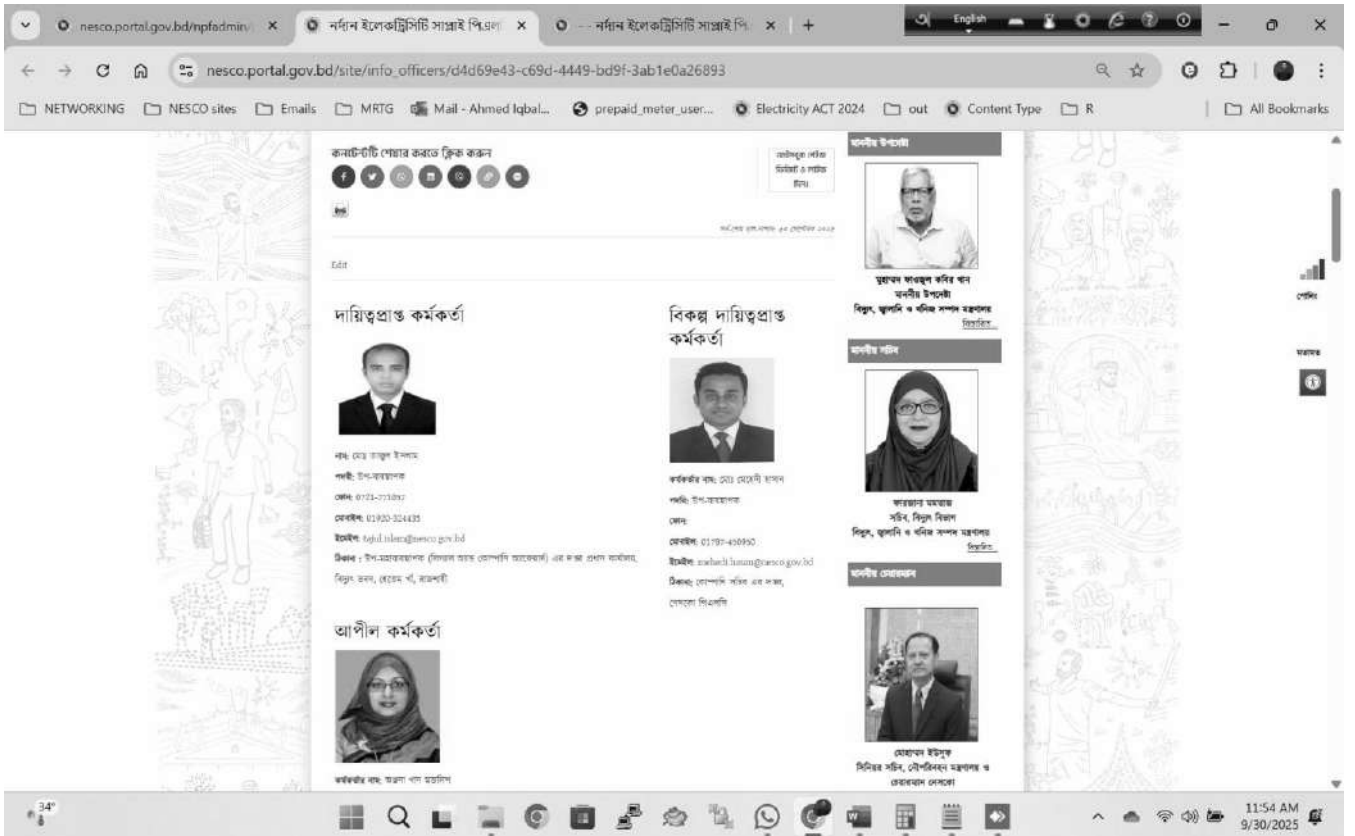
nesco.portal.gov.bd/npfadmin/ ×
নর্দান ইলেকট্রিসিটি সাপ্লাই পিএল ×
- - নর্দান ইলেকট্রিসিটি সাপ্লাই পি ×
+
English

nesco.portal.gov.bd/site/info_officers/d4d69e43-c69d-4449-bd9f-3ab1e0a26893

NETWORKING NESCO sites Emails MRTG Mail - Ahmed Iqbal... prepaid_meter_user... Electricity ACT 2024 out Content Type R All Bookmarks

কনটেন্টটি শেয়ার করতে ক্লিক করুন

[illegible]

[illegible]

Edit

দায়িত্বপ্রাপ্ত কর্মকর্তা

নাম: মোঃ তাজুল ইসলাম
পদবী: উপ-ব্যবস্থাপক
ফোন: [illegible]
মোবাইল: 01920-324435
ইমেইল: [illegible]@nesco.gov.bd
ঠিকানা: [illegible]

বিকল্প দায়িত্বপ্রাপ্ত কর্মকর্তা

কর্মকর্তার নাম: মোঃ মেহেদী হাসান
পদবী: উপ-ব্যবস্থাপক
ফোন:
মোবাইল: 01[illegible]-450950
ইমেইল: mahadi.hasan@nesco.gov.bd
ঠিকানা: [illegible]

আপীল কর্মকর্তা

কর্মকর্তার নাম: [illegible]

মাননীয় উপদেষ্টা
মুহাম্মদ ফাওজুল কবির খান
মাননীয় উপদেষ্টা
বিদ্যুৎ, জ্বালানি ও খনিজ সম্পদ মন্ত্রণালয়
বিস্তারিত

মাননীয় সচিব
ফারজানা মমতাজ
সচিব, বিদ্যুৎ বিভাগ
বিদ্যুৎ, জ্বালানি ও খনিজ সম্পদ মন্ত্রণালয়
বিস্তারিত

মাননীয় চেয়ারম্যান
মোহাম্মদ ইউসুফ
সিনিয়র সচিব, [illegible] মন্ত্রণালয় ও চেয়ারম্যান নেসকো

পোলিং
মতামত

34°
11:54 AM
9/30/2025